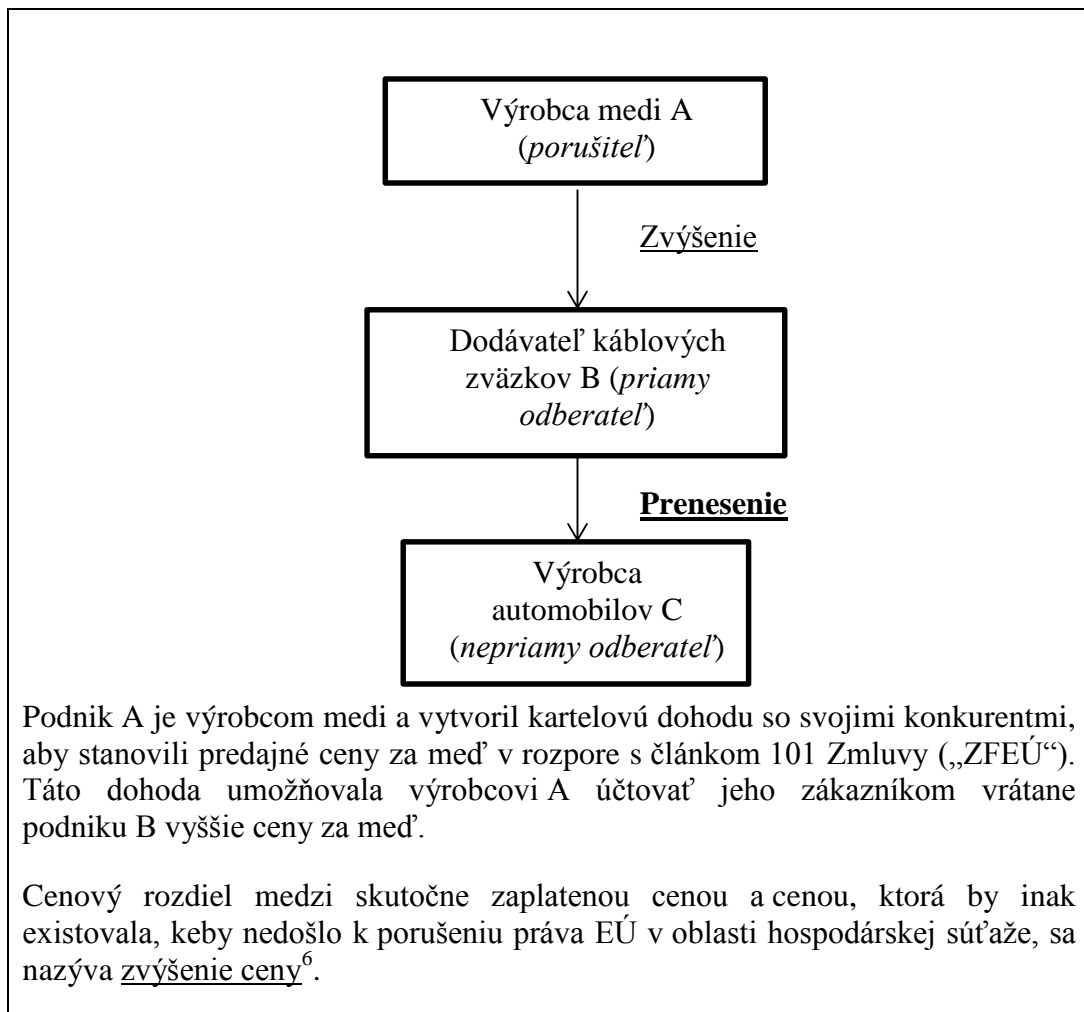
Výrobca medi A
(porušiteľ)

Zvýšenie

Dodávateľ káblových zväzkov B (priamy odberateľ)

Prenesenie

Výrobca automobilov C
(nepriamy odberateľ)

Podnik A je výrobcom medi a vytvoril kartelovú dohodu so svojimi konkurentmi, aby stanovili predajné ceny za meď v rozpore s článkom 101 Zmluvy („ZFEÚ"). Táto dohoda umožňovala výrobcovi A účtovať jeho zákazníkom vrátane podniku B vyššie ceny za meď.

Cenový rozdiel medzi skutočne zaplatenou cenou a cenou, ktorá by inak existovala, keby nedošlo k porušeniu práva EÚ v oblasti hospodárskej súťaže, sa nazýva zvýšenie ceny$^{6}$.